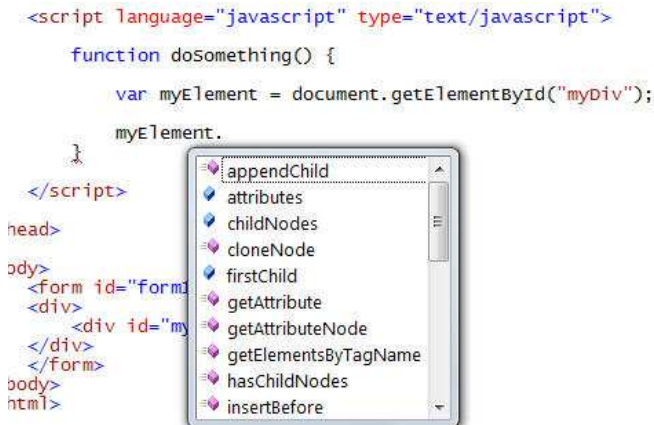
<script language="javascript" type="text/javascript">

function doSomething() {

var myElement = document.getElementById("myDiv");

myElement.

}

</script>

head>

body>
<form id="form1
<div>
<div id="my
</div>
</form>
body>
html>

appendChild
attributes
childNodes
cloneNode
firstChild
getAttribute
getAttributeNode
getElementsByTagName
hasChildNodes
insertBefore